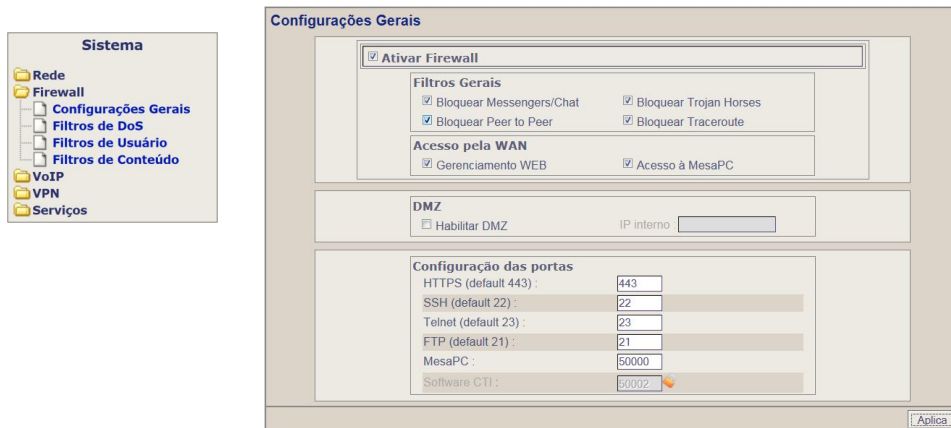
Sistema

Rede
Firewall
Configurações Gerais
Filtros de DoS
Filtros de Usuário
Filtros de Conteúdo
VoIP
VPN
Serviços

Configurações Gerais

☑ Ativar Firewall

Filtros Gerais
☑ Bloquear Messengers/Chat
☑ Bloquear Trojan Horses
☑ Bloquear Peer to Peer
☑ Bloquear Traceroute

Acesso pela WAN
☑ Gerenciamento WEB
☑ Acesso à MesaPC

DMZ
☐ Habilitar DMZ
IP interno :

Configuração das portas
HTTPS (default 443) : 443
SSH (default 22) : 22
Telnet (default 23) : 23
FTP (default 21) : 21
MesaPC : 50000
Software CTI : 50002

Aplica